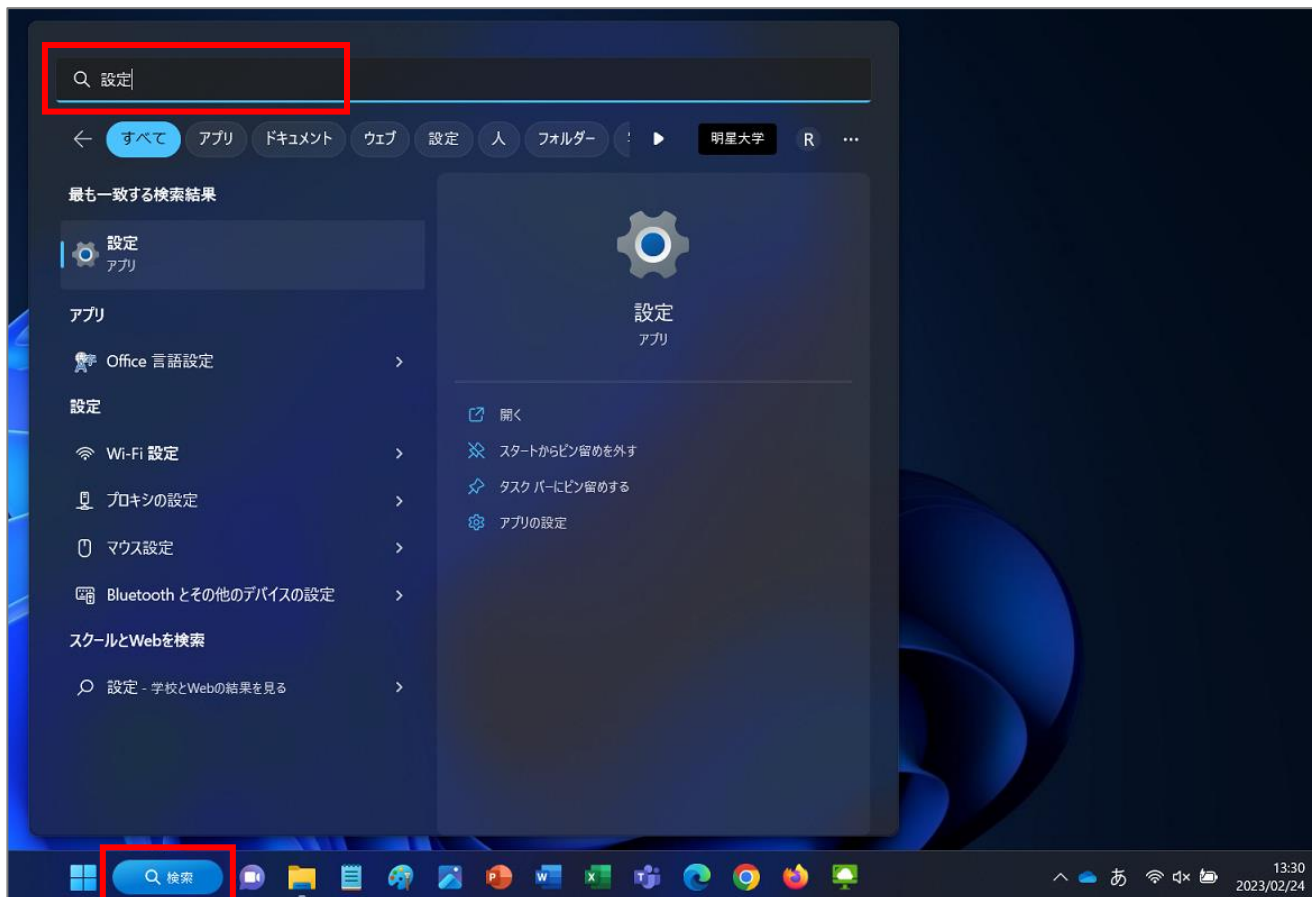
設定

すべて アプリ ドキュメント ウェブ 設定 人 フォルダー 明星大学 R ...

最も一致する検索結果

設定
アプリ

アプリ

Office 言語設定

設定

Wi-Fi 設定

プロキシの設定

マウス設定

Bluetooth とその他のデバイスの設定

スクールとWebを検索

設定 - 学校とWebの結果を見る

設定
アプリ

開く

スタートからピン留めを外す

タスク バーにピン留めする

アプリの設定

検索

あ

13:30
2023/02/24